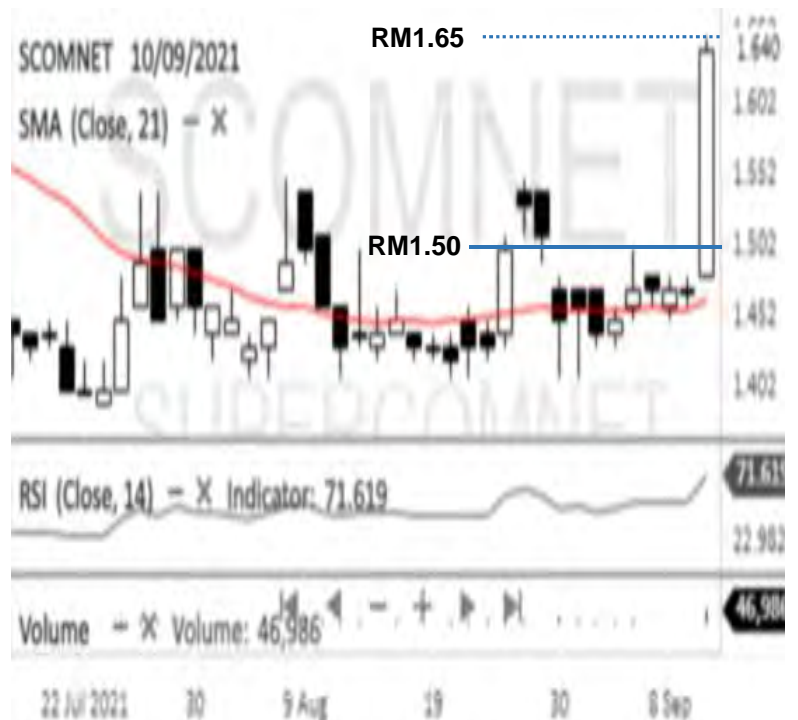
SCOMNET 10/09/2021

SMA (Close, 21) − X

RM1.65

RM1.50

1.640
1.602
1.552
1.502
1.452
1.402

SCOMNET
SUPERCOMNET

RSI (Close, 14) − X Indicator: 71.619

71.619
22.982

Volume − X Volume: 46,986

46,986

22 Jul 2021 30 9 Aug 19 30 8 Sep